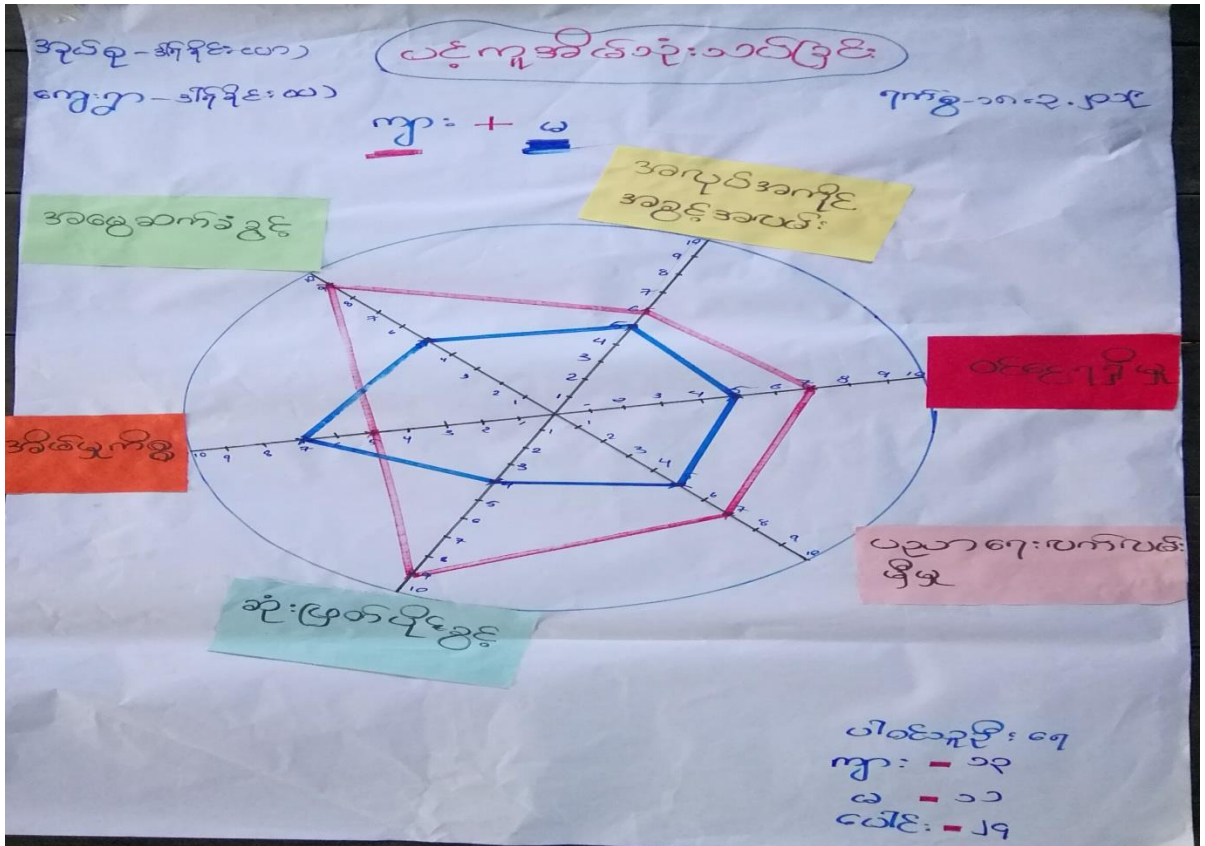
အုပ်စု - ဒါ်ရိုင်းယာ)

ကျေးရွာ - ဒါ်ရိုင်းယာ)

ယဉ်ကျေးမှုအိမ်ခြေသုံးသပ်ခြင်း

၇က်စွဲ - ၁၈.၃.၂၀၁၄

ကျား + မ

အခွင့်အလမ်း
အခွင့်အရေး

အမွေဆက်ခံခြင်း

ဝင်ငွေရှိမှု

အိမ်မှုကိစ္စ

ပညာရေးလက်လှမ်းမှီမှု

ခုံးဖြတ်ပိုင်ခွင့်

ပါဝင်သူဦးရေ
ကျား - ၁၃
မ - ၁၁
ပေါင်း - ၂၄